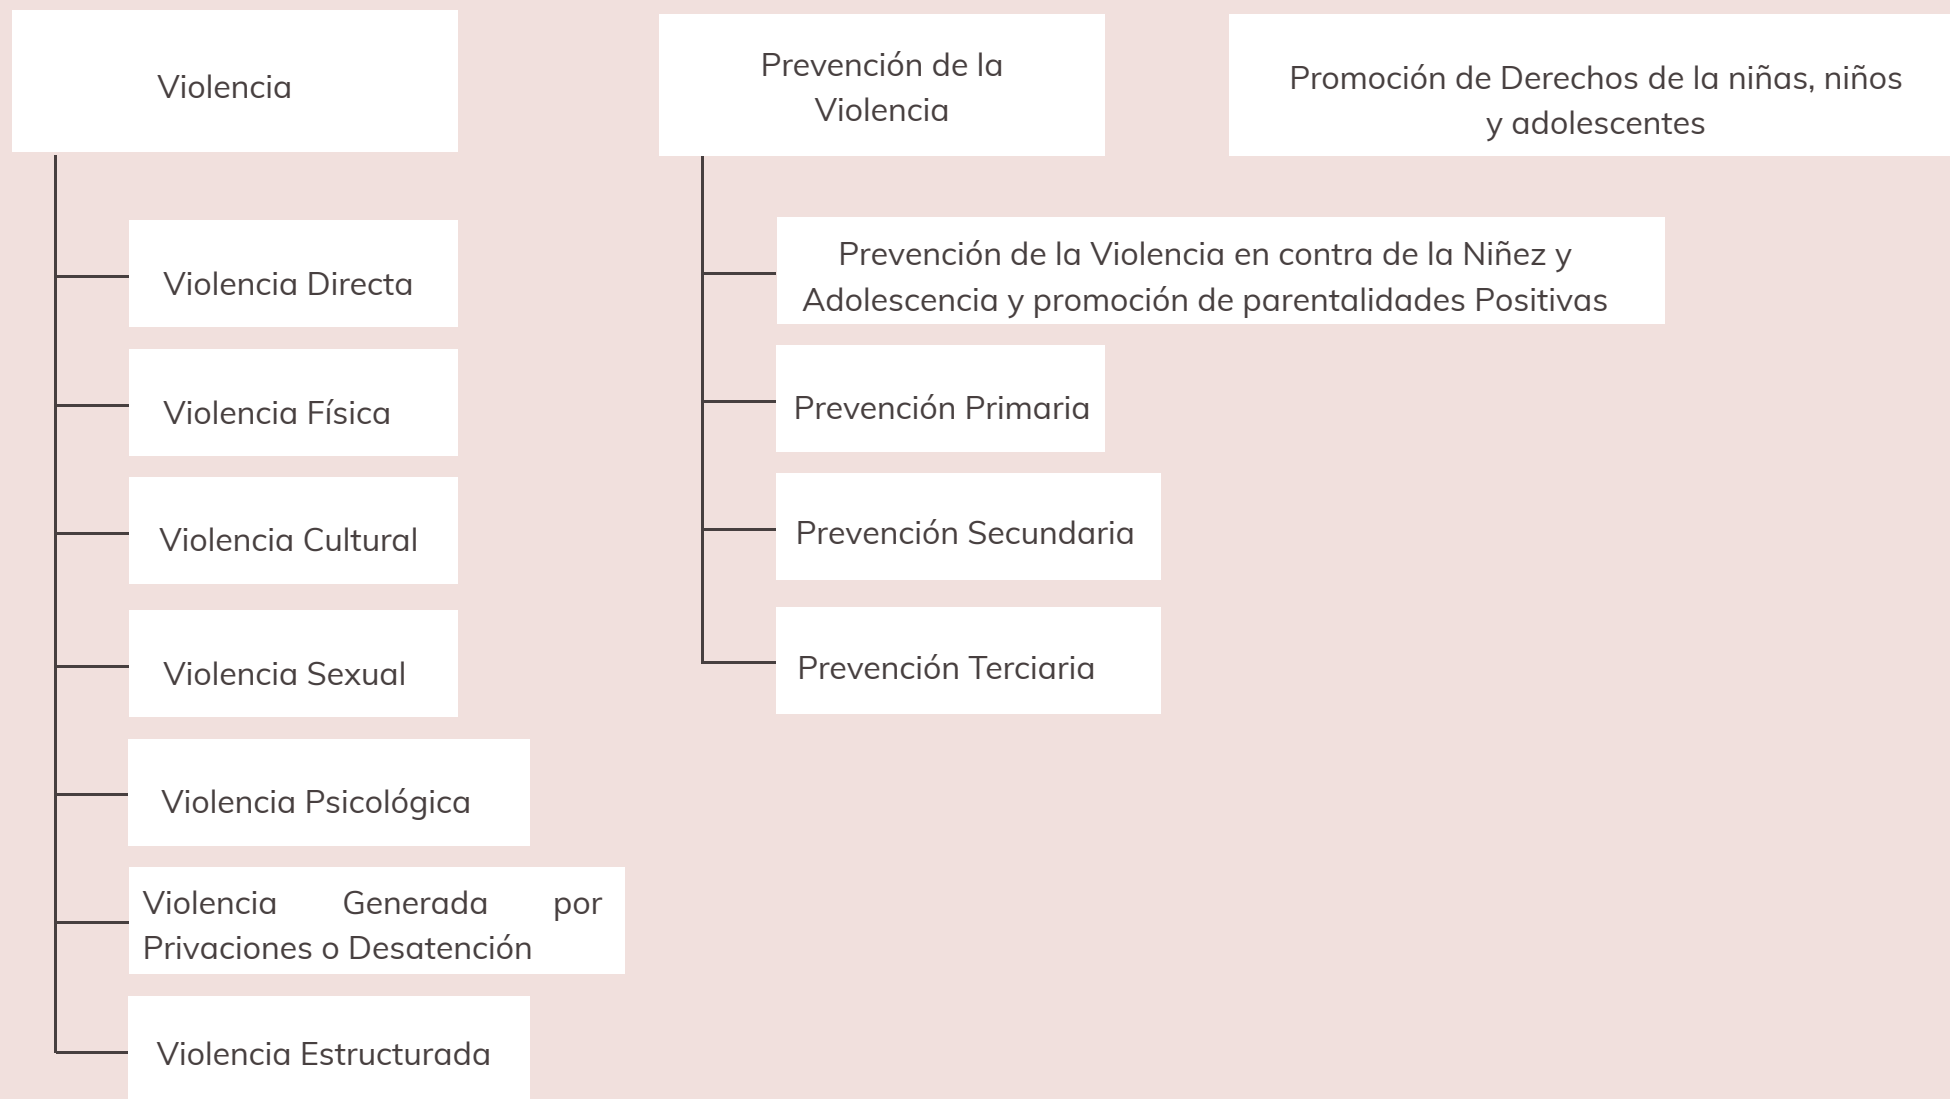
Violencia

Violencia Directa

Violencia Física

Violencia Cultural

Violencia Sexual

Violencia Psicológica

Violencia Generada por Privaciones o Desatención

Violencia Estructurada

Prevención de la Violencia

Prevención de la Violencia en contra de la Niñez y Adolescencia y promoción de parentalidades Positivas

Prevención Primaria

Prevención Secundaria

Prevención Terciaria

Promoción de Derechos de la niñas, niños y adolescentes